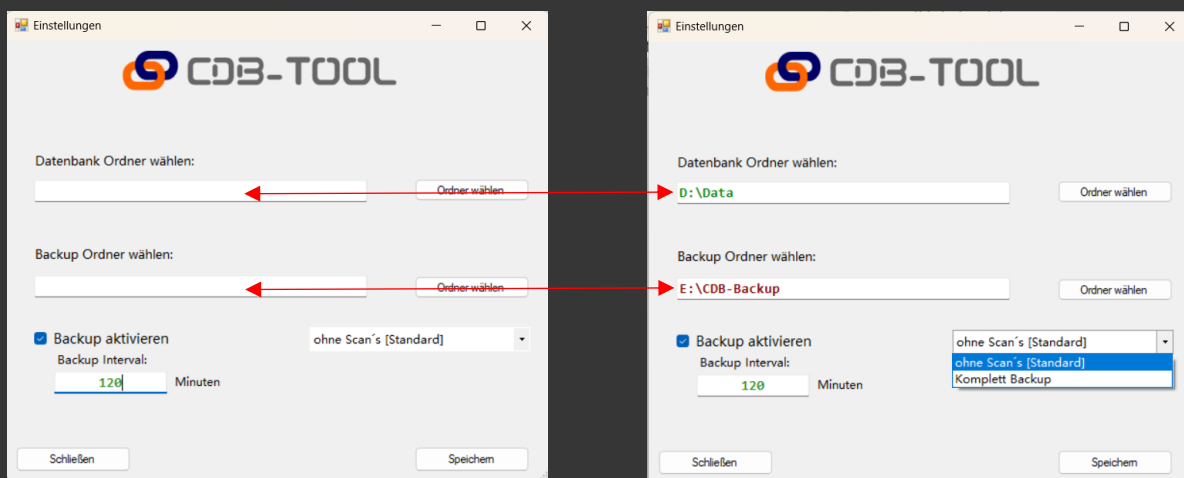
Einstellungen

CDB-TOOL

Datenbank Ordner wählen:

Ordner wählen

Backup Ordner wählen:

Ordner wählen

Backup aktivieren

ohne Scan´s [Standard]

Backup Interval:

120

Minuten

Schließen

Speichern

Einstellungen

CDB-TOOL

Datenbank Ordner wählen:

D:\Data

Ordner wählen

Backup Ordner wählen:

E:\CDB-Backup

Ordner wählen

Backup aktivieren

ohne Scan´s [Standard]

ohne Scan´s [Standard]

Komplett Backup

Backup Interval:

120

Minuten

Schließen

Speichern